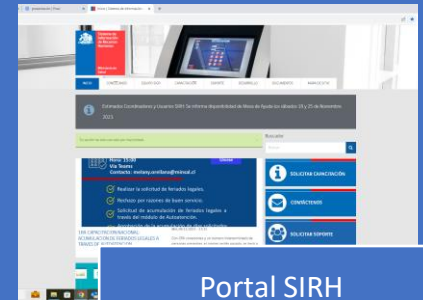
presentación | Prezi
Inicio | Sistema de Información
Sistema de Información de Recursos Humanos
INICIO
CONÓCENOS
EQUIPO SIRH
CAPACITACIÓN
SOPORTE
DESARROLLO
DOCUMENTOS
INDICADORES
Estimados Coordinadores y Usuarios SIRH: Se informa disponibilidad de Mesa de Ayuda los sábados 18 y 25 de Noviembre 2023.
Buscador
Hora: 15:00
Vía Teams
Contacto: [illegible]@minsal.cl
Realizar la solicitud de feriados legales.
Rechazo por razones de buen servicio.
Solicitud de acumulación de feriados legales a través del módulo de Autoatención.
SOLICITAR CAPACITACIÓN
CONÓCENOS
SOLICITAR SOPORTE
Portal SIRH